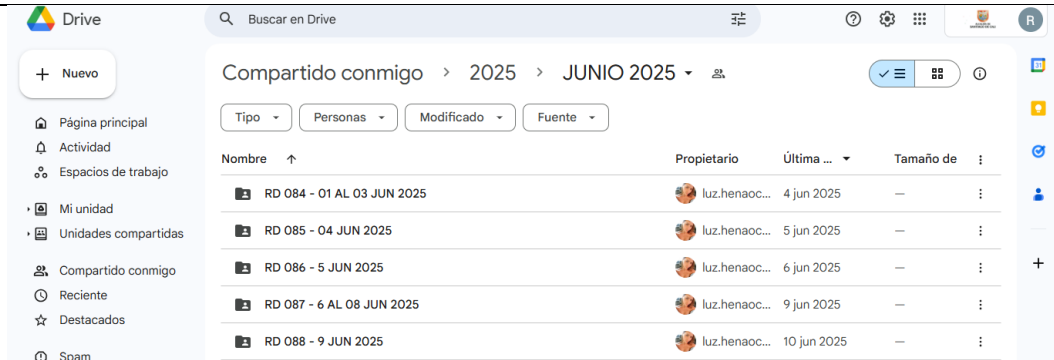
Drive

Buscar en Drive

R

Nuevo

Página principal
Actividad
Espacios de trabajo

Mi unidad
Unidades compartidas

Compartido conmigo
Reciente
Destacados

Spam

Compartido conmigo > 2025 > JUNIO 2025

Tipo
Personas
Modificado
Fuente

| Nombre ↑ | Propietario | Última ... | Tamaño de |
|---|---|---|---|
| RD 084 - 01 AL 03 JUN 2025 | luz.henaoc... | 4 jun 2025 | — |
| RD 085 - 04 JUN 2025 | luz.henaoc... | 5 jun 2025 | — |
| RD 086 - 5 JUN 2025 | luz.henaoc... | 6 jun 2025 | — |
| RD 087 - 6 AL 08 JUN 2025 | luz.henaoc... | 9 jun 2025 | — |
| RD 088 - 9 JUN 2025 | luz.henaoc... | 10 jun 2025 | — |